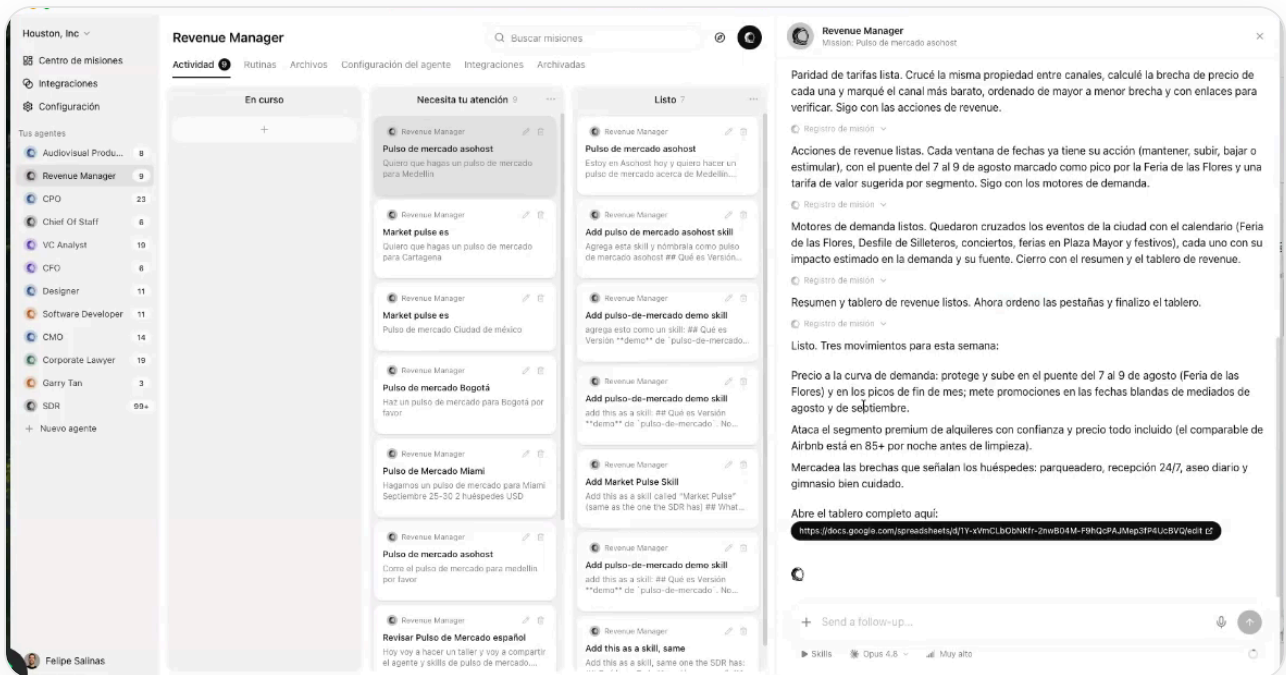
Houston, Inc
Centro de misiones
Integraciones
Configuración

Tus agentes
Audiovisual Produ... 8
Revenue Manager 9
CPO 23
Chief Of Staff 6
VC Analyst 10
CFO 6
Designer 11
Software Developer 11
CMO 14
Corporate Lawyer 19
Garry Tan 3
SDR 99+
+ Nuevo agente

Felipe Salinas

Revenue Manager
Buscar misiones

Actividad 9 Rutinas Archivos Configuración del agente Integraciones Archivadas

En curso
+

Necesita tu atención 9

Revenue Manager
Pulso de mercado asohost
Quiero que hagas un pulso de mercado para Medellín

Revenue Manager
Market pulse es
Quiero que hagas un pulso de mercado para Cartagena

Revenue Manager
Market pulse es
Pulso de mercado Ciudad de méxico

Revenue Manager
Pulso de mercado Bogotá
Haz un pulso de mercado para Bogotá por favor

Revenue Manager
Pulso de Mercado Miami
Hagamos un pulso de mercado para Miami Septiembre 25-30 2 huéspedes USD

Revenue Manager
Pulso de mercado asohost
Corre el pulso de mercado para medellin por favor

Revenue Manager
Revisar Pulso de Mercado español
Hoy voy a hacer un taller y voy a compartir el agente y skills de pulso de mercado....

Listo 7

Revenue Manager
Pulso de mercado asohost
Estoy en Asohost hoy y quiero hacer un pulso de mercado acerca de Medellín...

Revenue Manager
Add pulso de mercado asohost skill
Agrega esta skill y nómbrala como pulso de mercado asohost ## Qué es Versión...

Revenue Manager
Add pulso-de-mercado demo skill
agrega esto como un skill: ## Qué es Versión **demo** de `pulso-de-mercado...

Revenue Manager
Add pulso-de-mercado demo skill
add this as a skill: ## Qué es Versión **demo** de `pulso-de-mercado`. No...

Revenue Manager
Add Market Pulse Skill
Add this as a skill called "Market Pulse" (same as the one the SDR has) ## What...

Revenue Manager
Add pulso-de-mercado demo skill
add this as a skill: ## Qué es Versión **demo** de `pulso-de-mercado`. No...

Revenue Manager
Add this as a skill, same
Add this as a skill, same one the SDR has:

Revenue Manager
Mission: Pulso de mercado asohost

Paridad de tarifas lista. Crucé la misma propiedad entre canales, calculé la brecha de precio de cada una y marqué el canal más barato, ordenado de mayor a menor brecha y con enlaces para verificar. Sigo con las acciones de revenue.

Registro de misión

Acciones de revenue listas. Cada ventana de fechas ya tiene su acción (mantener, subir, bajar o estimular), con el puente del 7 al 9 de agosto marcado como pico por la Feria de las Flores y una tarifa de valor sugerida por segmento. Sigo con los motores de demanda.

Registro de misión

Motores de demanda listos. Quedaron cruzados los eventos de la ciudad con el calendario (Feria de las Flores, Desfile de Silleteros, conciertos, ferias en Plaza Mayor y festivos), cada uno con su impacto estimado en la demanda y su fuente. Cierro con el resumen y el tablero de revenue.

Registro de misión

Resumen y tablero de revenue listos. Ahora ordeno las pestañas y finalizo el tablero.

Registro de misión

Listo. Tres movimientos para esta semana:

Precio a la curva de demanda: protege y sube en el puente del 7 al 9 de agosto (Feria de las Flores) y en los picos de fin de mes; mete promociones en las fechas blandas de mediados de agosto y de septiembre.

Ataca el segmento premium de alquileres con confianza y precio todo incluido (el comparable de Airbnb está en 85+ por noche antes de limpieza).

Mercadea las brechas que señalan los huéspedes: parqueadero, recepción 24/7, aseo diario y gimnasio bien cuidado.

Abre el tablero completo aquí:
https://docs.google.com/spreadsheets/d/1Y-xVmCLbObNKfr-2nwB04M-F9hQcPAJMep3fP4UcBVQ/edit

Send a follow-up...
Skills Opus 4.8 Muy alto